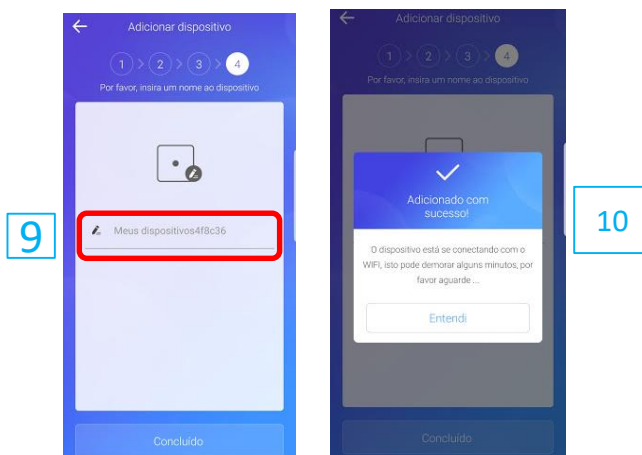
Adicionar dispositivo

1 2 3 4

Por favor, insira um nome ao dispositivo

Meus dispositivos4f8c36

Concluído

9

Adicionar dispositivo

1 2 3 4

Por favor, insira um nome ao dispositivo

Adicionado com sucesso!

O dispositivo está se conectando com o WIFI, isto pode demorar alguns minutos, por favor aguarde ...

Entendi

Concluído

10